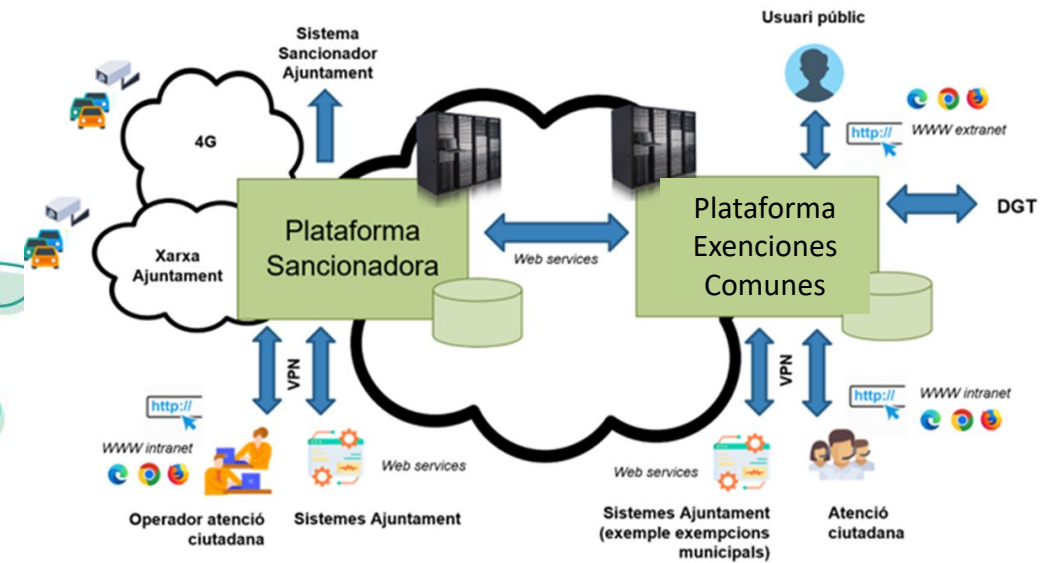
Sistema Sancionador Ajuntament

Usuari públic

4G

http://

WWW extranet

Xarxa Ajuntament

Plataforma Sancionadora

Web services

Plataforma Exenciones Comunes

DGT

VPN

VPN

http://

WWW intranet

http://

WWW intranet

Web services

Web services

Operador atenció ciutadana

Sistemes Ajuntament

Sistemes Ajuntament (exemple exempcions municipals)

Atenció ciutadana